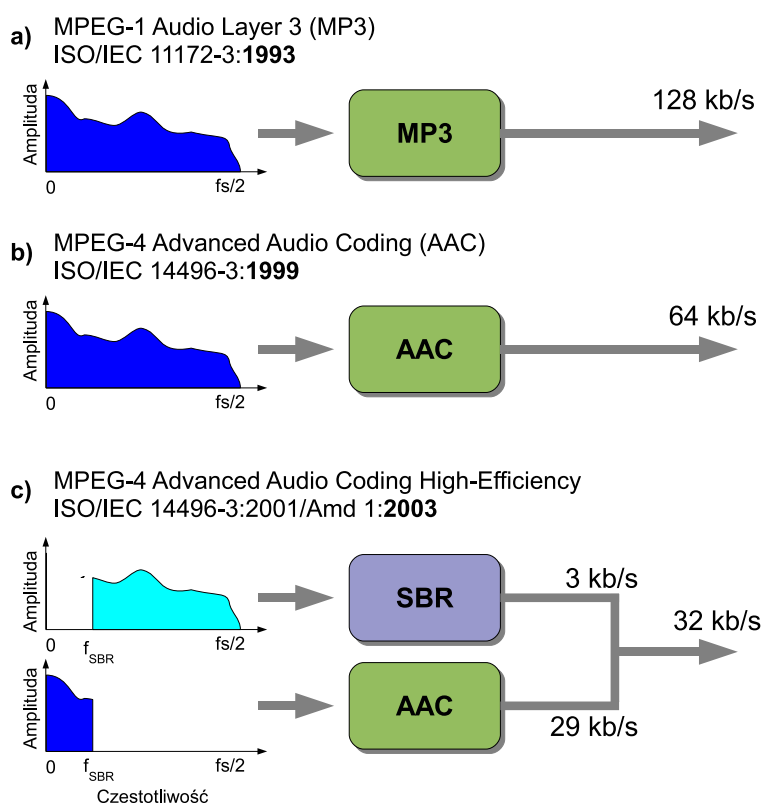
a) MPEG-1 Audio Layer 3 (MP3)
ISO/IEC 11172-3:**1993**

Amplituda

0

fs/2

MP3

128 kb/s

b) MPEG-4 Advanced Audio Coding (AAC)
ISO/IEC 14496-3:**1999**

Amplituda

0

fs/2

AAC

64 kb/s

c) MPEG-4 Advanced Audio Coding High-Efficiency
ISO/IEC 14496-3:2001/Amd 1:**2003**

Amplituda

0

$f_{SBR}$

fs/2

SBR

3 kb/s

32 kb/s

Amplituda

0

$f_{SBR}$

fs/2

Czestotliwość

AAC

29 kb/s